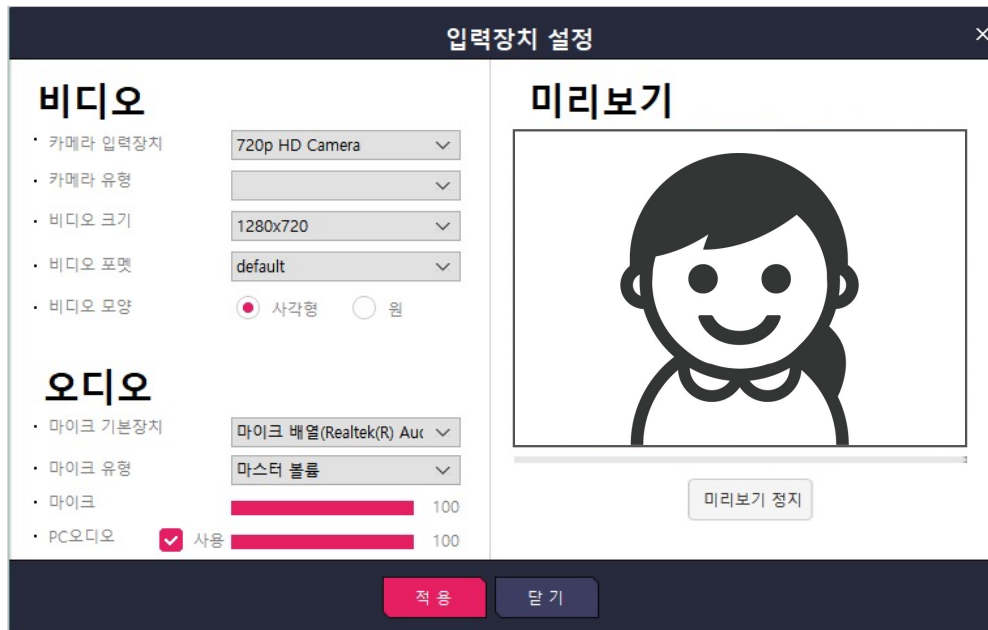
입력장치 설정

×

비디오

· 카메라 입력장치 720p HD Camera

· 카메라 유형

· 비디오 크기 1280x720

· 비디오 포멧 default

· 비디오 모양 사각형 원

오디오

· 마이크 기본장치 마이크 배열(Realtek(R) Auc

· 마이크 유형 마스터 볼륨

· 마이크 100

· PC오디오 사용 100

미리보기

미리보기 정지

적 용

닫 기